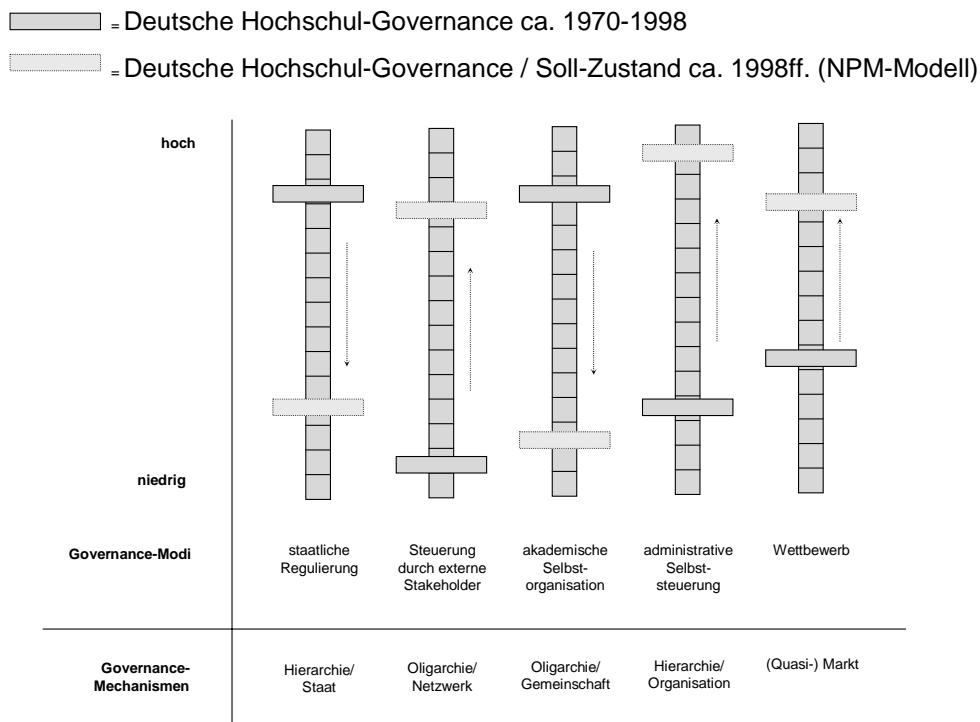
= Deutsche Hochschul-Governance ca. 1970-1998

= Deutsche Hochschul-Governance / Soll-Zustand ca. 1998ff. (NPM-Modell)

hoch

niedrig

Governance-Modi

staatliche Regulierung

Steuerung durch externe Stakeholder

akademische Selbstorganisation

administrative Selbststeuerung

Wettbewerb

Governance-Mechanismen

Hierarchie/ Staat

Oligarchie/ Netzwerk

Oligarchie/ Gemeinschaft

Hierarchie/ Organisation

(Quasi-) Markt